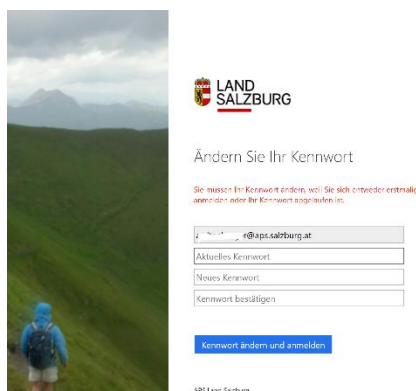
LAND
SALZBURG

Ändern Sie Ihr Kennwort

Sie müssen Ihr Kennwort ändern, weil Sie sich entweder erstmalig anmelden oder Ihr Kennwort abgelaufen ist.

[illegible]@aps.salzburg.at

Aktuelles Kennwort

Neues Kennwort

Kennwort bestätigen

Kennwort ändern und anmelden

APS Land Salzburg